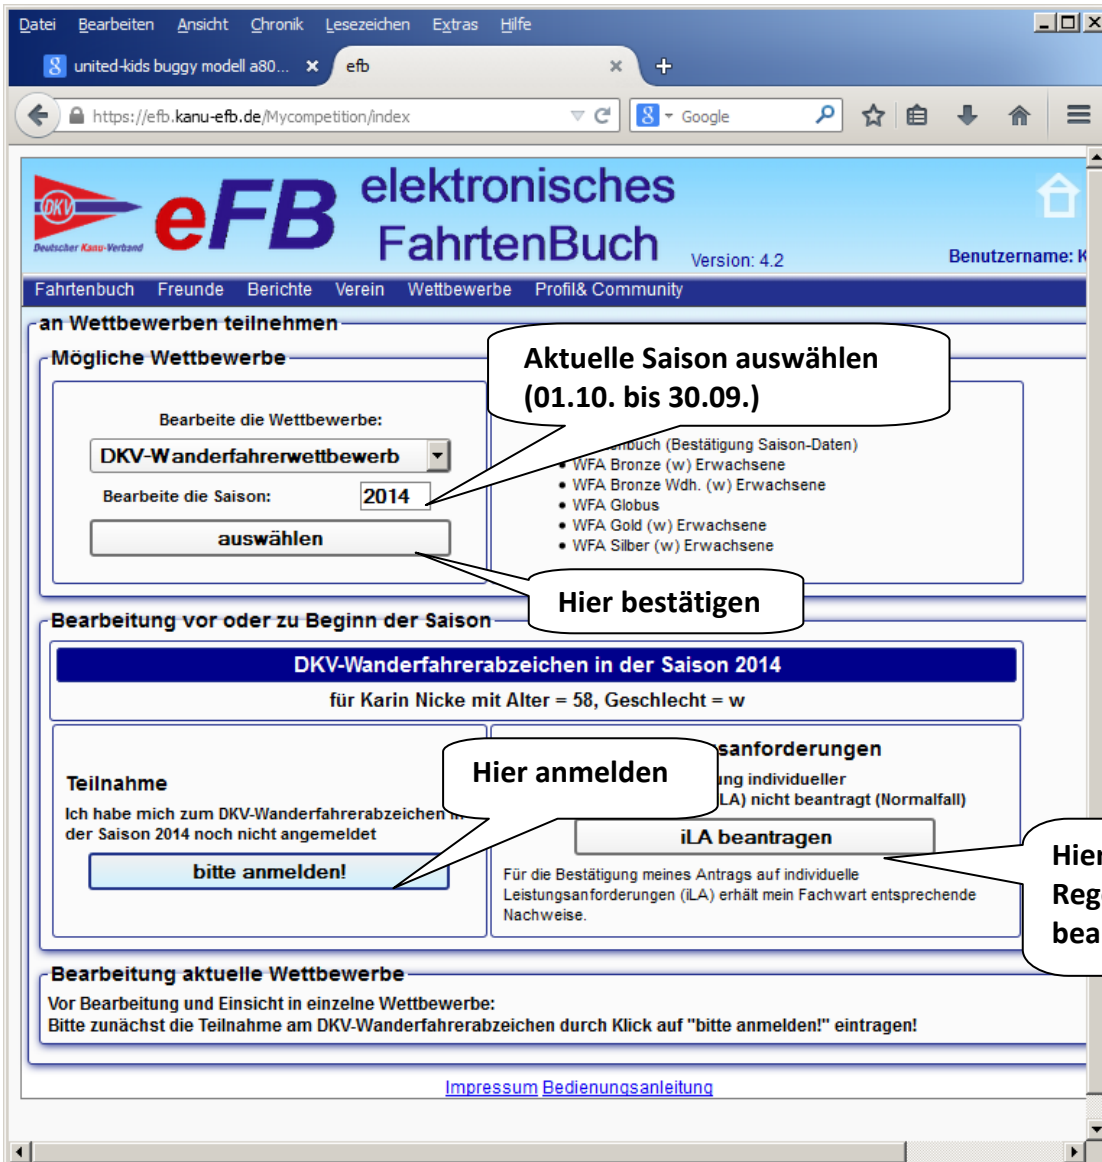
Datei Bearbeiten Ansicht Chronik Lesezeichen Extras Hilfe

united-kids buggy modell a80... × efb × +

https://efb.kanu-efb.de/Mycompetition/index

Google

DKV Deutscher Kanu-Verband

eFB elektronisches FahrtenBuch Version: 4.2

Benutzername: K

Fahrtenbuch Freunde Berichte Verein Wettbewerbe Profil& Community

an Wettbewerben teilnehmen

Mögliche Wettbewerbe

Bearbeite die Wettbewerbe:

DKV-Wanderfahrerwettbewerb

Bearbeite die Saison: 2014

auswählen

Aktuelle Saison auswählen (01.10. bis 30.09.)

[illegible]buch (Bestätigung Saison-Daten)
• WFA Bronze (w) Erwachsene
• WFA Bronze Wdh. (w) Erwachsene
• WFA Globus
• WFA Gold (w) Erwachsene
• WFA Silber (w) Erwachsene

Hier bestätigen

Bearbeitung vor oder zu Beginn der Saison

DKV-Wanderfahrerabzeichen in der Saison 2014

für Karin Nicke mit Alter = 58, Geschlecht = w

Teilnahme

Ich habe mich zum DKV-Wanderfahrerabzeichen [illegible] der Saison 2014 noch nicht angemeldet

bitte anmelden!

Hier anmelden

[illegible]sanforderungen

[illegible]ng individueller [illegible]LA) nicht beantragt (Normalfall)

iLA beantragen

Für die Bestätigung meines Antrags auf individuelle Leistungsanforderungen (iLA) erhält mein Fachwart entsprechende Nachweise.

Hier Reg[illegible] bea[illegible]

Bearbeitung aktuelle Wettbewerbe

Vor Bearbeitung und Einsicht in einzelne Wettbewerbe:
Bitte zunächst die Teilnahme am DKV-Wanderfahrerabzeichen durch Klick auf "bitte anmelden!" eintragen!

Impressum Bedienungsanleitung